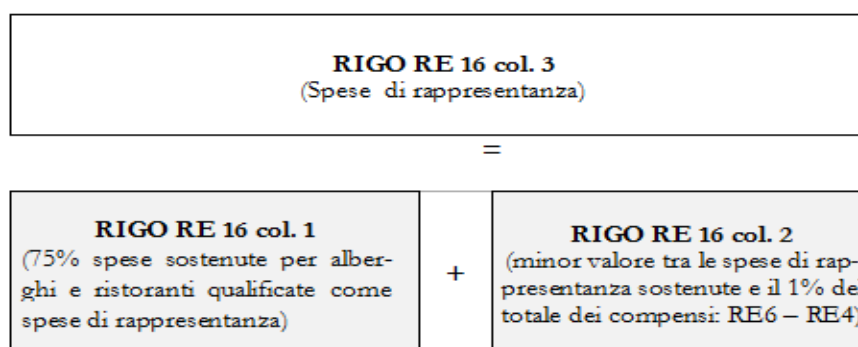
RIGO RE 16 col. 3
(Spese di rappresentanza)

=

RIGO RE 16 col. 1
(75% spese sostenute per alberghi e ristoranti qualificate come spese di rappresentanza)

+

RIGO RE 16 col. 2
(minor valore tra le spese di rappresentanza sostenute e il 1% de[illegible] totale dei compensi: RE6 – RE4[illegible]